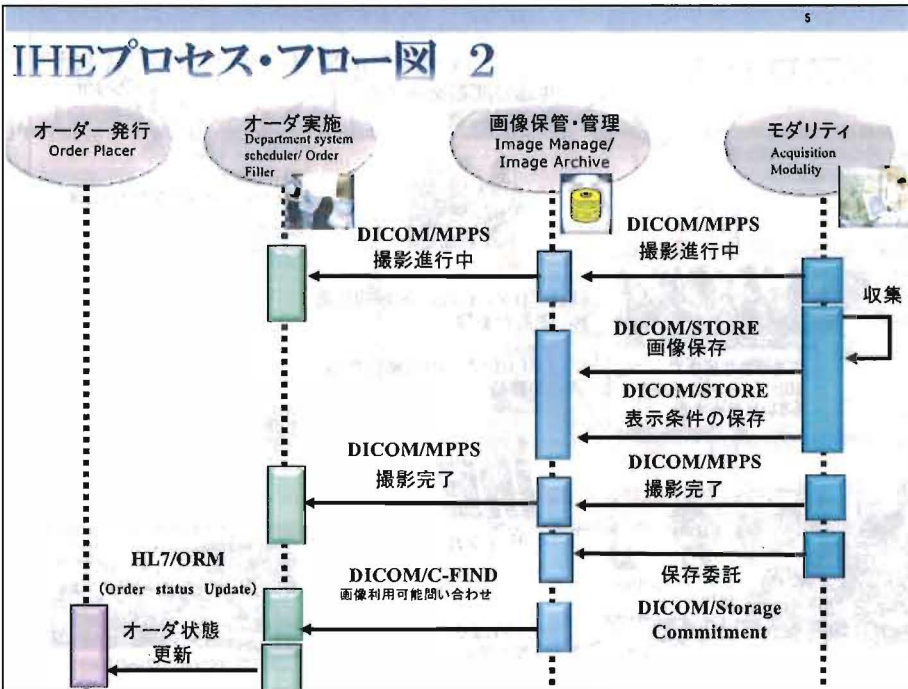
5

IHEプロセス・フロー図 2

オーダー発行
Order Placer

オーダ実施
Department system scheduler/ Order Filler

画像保管・管理
Image Manage/ Image Archive

モダリティ
Acquisition Modality

DICOM/MPPS
撮影進行中

DICOM/MPPS
撮影進行中

収集

DICOM/STORE
画像保存

DICOM/STORE
表示条件の保存

DICOM/MPPS
撮影完了

DICOM/MPPS
撮影完了

HL7/ORM
(Order status Update)

DICOM/C-FIND
画像利用可能問い合わせ

保存委託

DICOM/Storage Commitment

オーダ状態
更新